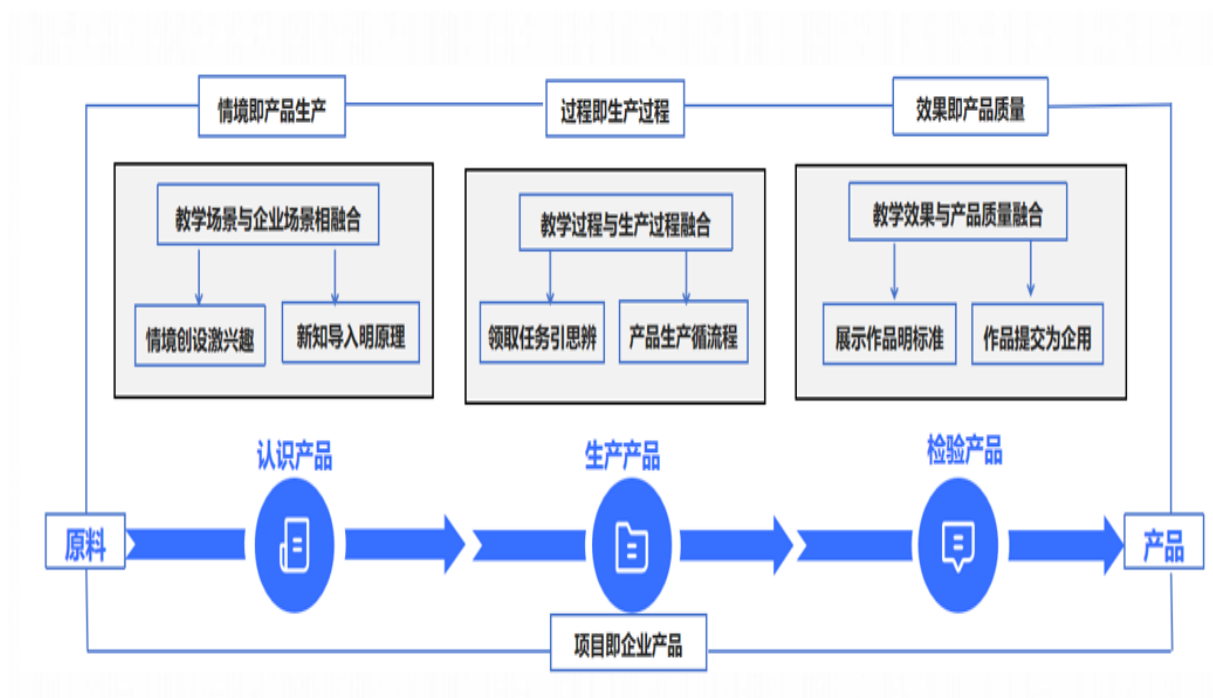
情境即产品生产

过程即生产过程

效果即产品质量

教学场景与企业场景相融合

情境创设激兴趣

新知导入明原理

教学过程与生产过程融合

领取任务引思辨

产品生产循流程

教学效果与产品质量融合

展示作品明标准

作品提交为企用

认识产品

生产产品

检验产品

原料

产品

项目即企业产品